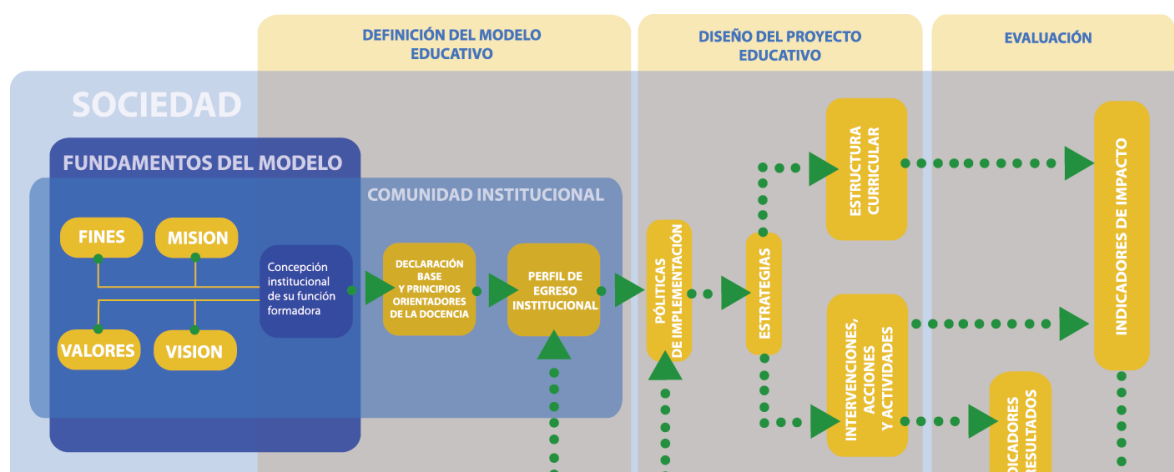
DEFINICIÓN DEL MODELO EDUCATIVO

DISEÑO DEL PROYECTO EDUCATIVO

EVALUACIÓN

SOCIEDAD

FUNDAMENTOS DEL MODELO

COMUNIDAD INSTITUCIONAL

FINES

MISION

VALORES

VISION

Concepción institucional de su función formadora

DECLARACIÓN BASE Y PRINCIPIOS ORIENTADORES DE LA DOCENCIA

PERFIL DE EGRESO INSTITUCIONAL

POLÍTICAS DE IMPLEMENTACIÓN

ESTRATEGIAS

ESTRUCTURA CURRICULAR

INTERVENCIONES, ACCIONES Y ACTIVIDADES

INDICADORES DE IMPACTO

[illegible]DICADORES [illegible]RESULTADOS